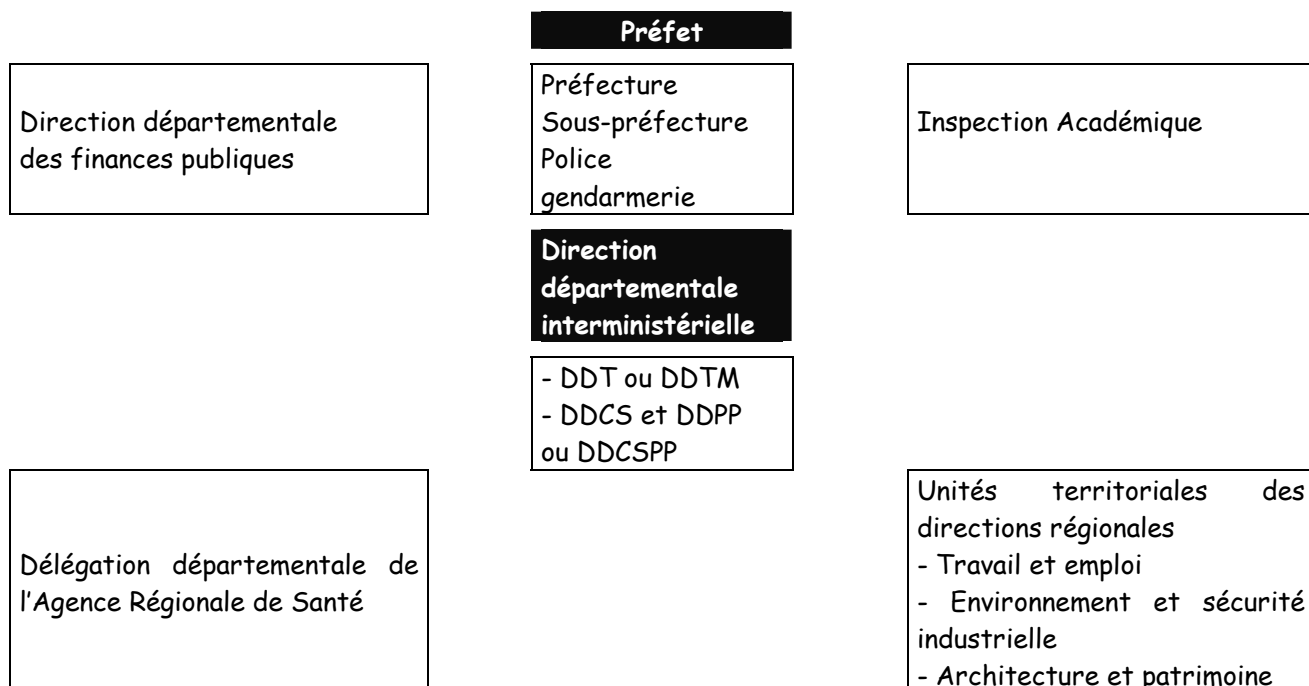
Préfet

Direction départementale des finances publiques

Préfecture
Sous-préfecture
Police
gendarmerie

Inspection Académique

Direction départementale interministérielle

- DDT ou DDTM
- DDCS et DDPP ou DDCSPP

Délégation départementale de l'Agence Régionale de Santé

Unités territoriales des directions régionales
- Travail et emploi
- Environnement et sécurité industrielle
- Architecture et patrimoine